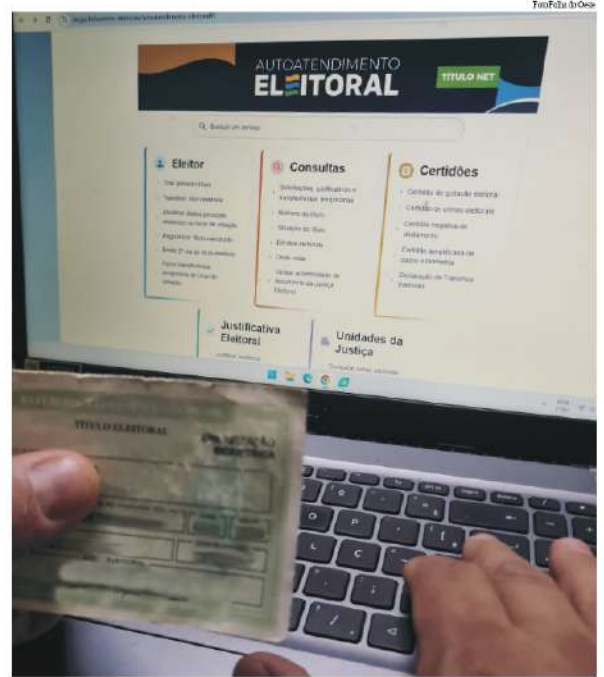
Foto: Folha do Oeste

AUTOATENDIMENTO
ELEITORAL
TÍTULO NET

Q Busque um serviço

Eleitor
Consultas
Certidões

Certidão de quitação eleitoral
Certidão de crimes eleitorais
Certidão negativa de alistamento
Certidão simplificada de dados e domicílio
Declaração de Transferência Eleitoral

Justificativa Eleitoral
Unidades da Justiça

TÍTULO ELEITORAL